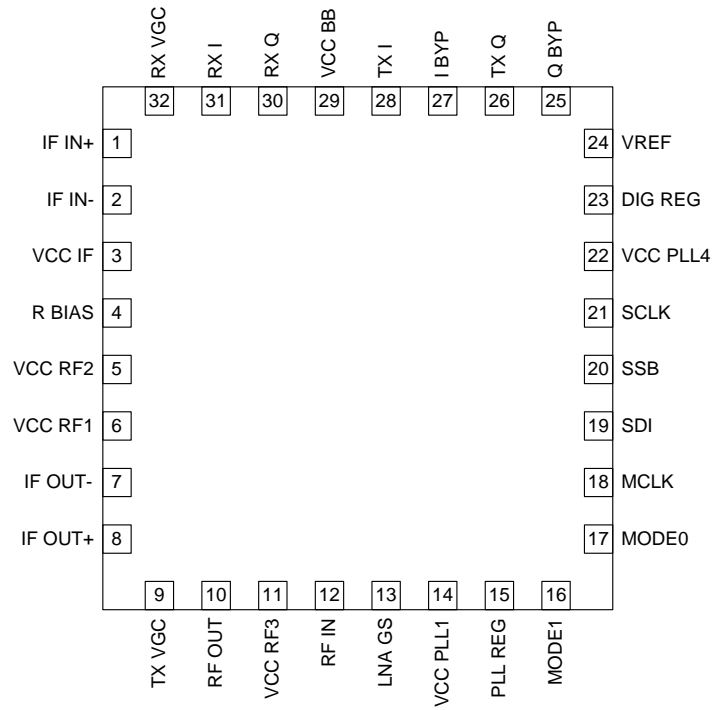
RX VGC 32
RX I 31
RX Q 30
VCC BB 29
TX I 28
I BYP 27
TX Q 26
Q BYP 25

IF IN+ 1
IF IN- 2
VCC IF 3
R BIAS 4
VCC RF2 5
VCC RF1 6
IF OUT- 7
IF OUT+ 8

24 VREF
23 DIG REG
22 VCC PLL4
21 SCLK
20 SSB
19 SDI
18 MCLK
17 MODE0

9 TX VGC
10 RF OUT
11 VCC RF3
12 RF IN
13 LNA GS
14 VCC PLL1
15 PLL REG
16 MODE1